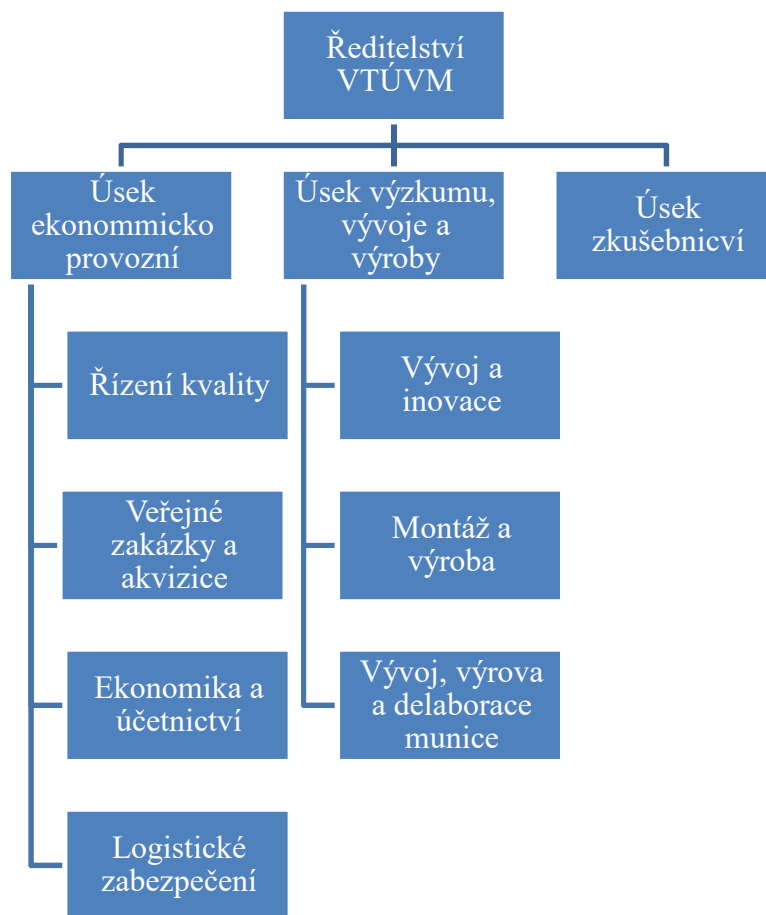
Ředitelství VTÚVM

Úsek ekonommicko provozní

Úsek výzkumu, vývoje a výroby

Úsek zkušebnicví

Řízení kvality

Veřejné zakázky a akvizice

Ekonomika a účetnictví

Logistické zabezpečení

Vývoj a inovace

Montáž a výroba

Vývoj, výrova a delaborace munice